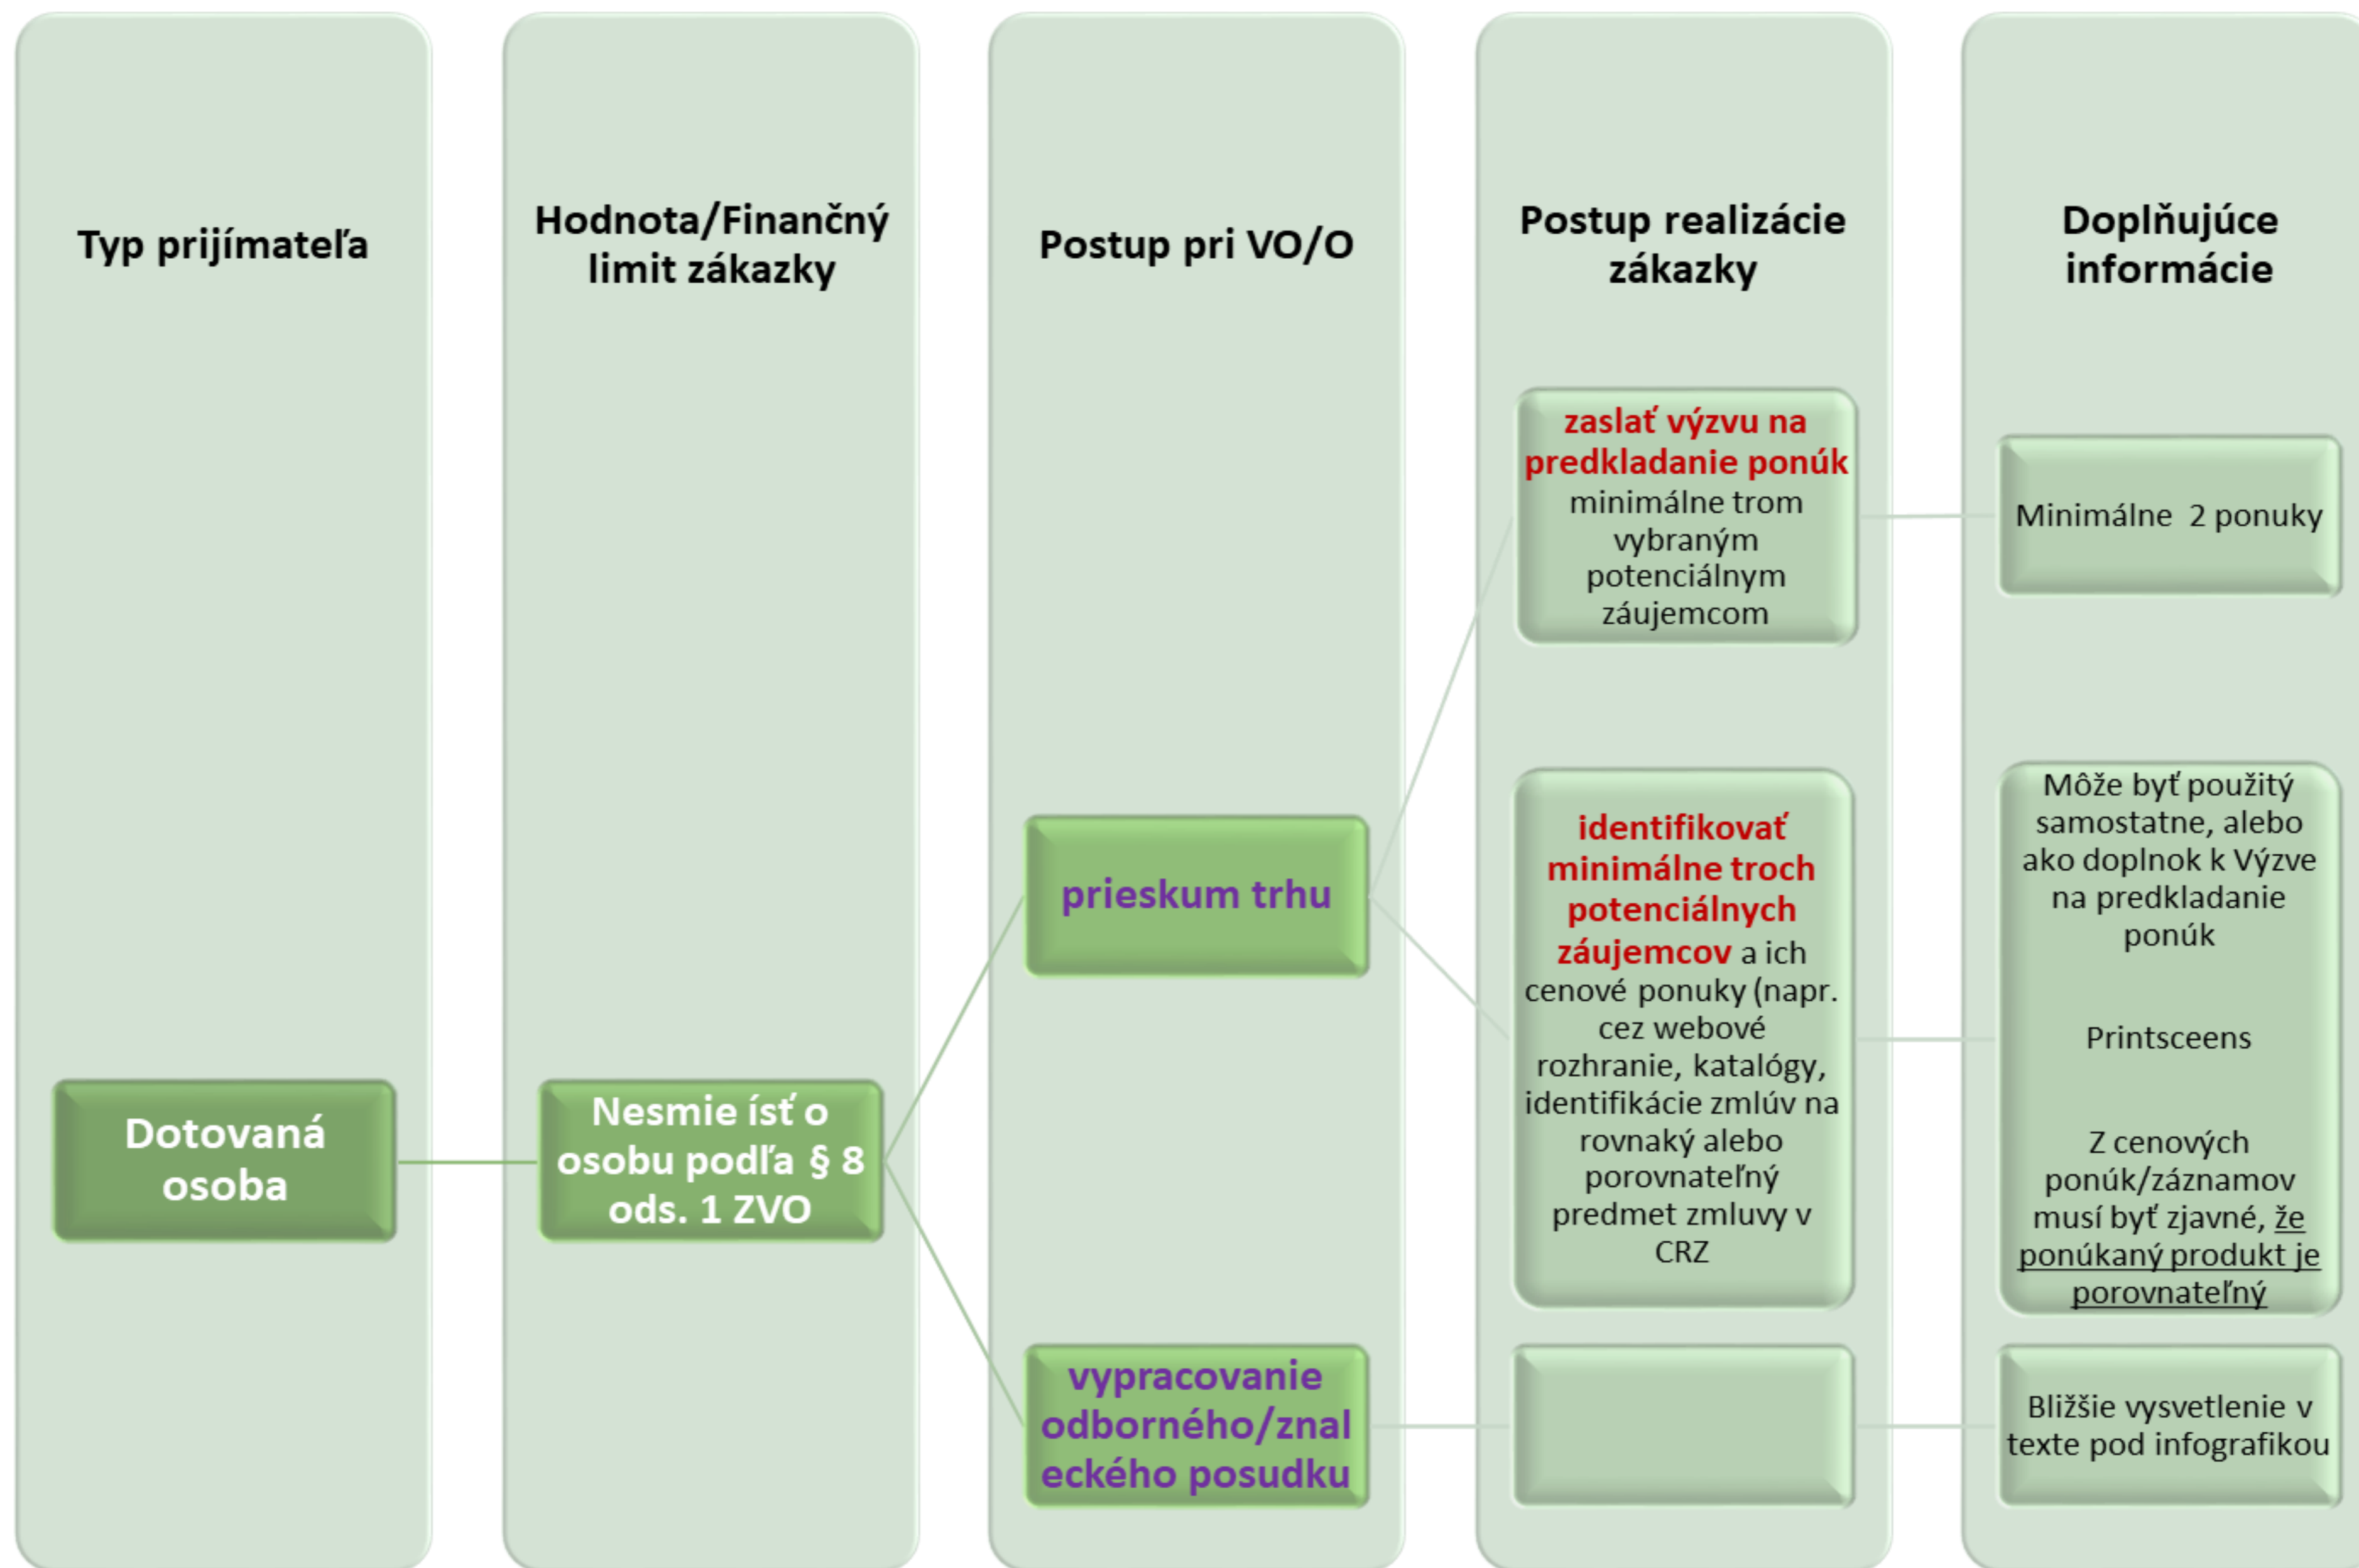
Typ prijímateľa

Hodnota/Finančný limit zákazky

Postup pri VO/O

Postup realizácie zákazky

Doplňujúce informácie

Dotovaná osoba

Nesmie ísť o osobu podľa § 8 ods. 1 ZVO

prieskum trhu

vypracovanie odborného/znaleckého posudku

zaslať výzvu na predkladanie ponúk minimálne trom vybraným potenciálnym záujemcom

identifikovať minimálne troch potenciálnych záujemcov a ich cenové ponuky (napr. cez webové rozhranie, katalógy, identifikácie zmlúv na rovnaký alebo porovnateľný predmet zmluvy v CRZ

Minimálne 2 ponuky

Môže byť použitý samostatne, alebo ako doplnok k Výzve na predkladanie ponúk

Printsceens

Z cenových ponúk/záznamov musí byť zjavné, že ponúkaný produkt je porovnateľný

Bližšie vysvetlenie v texte pod infografikou